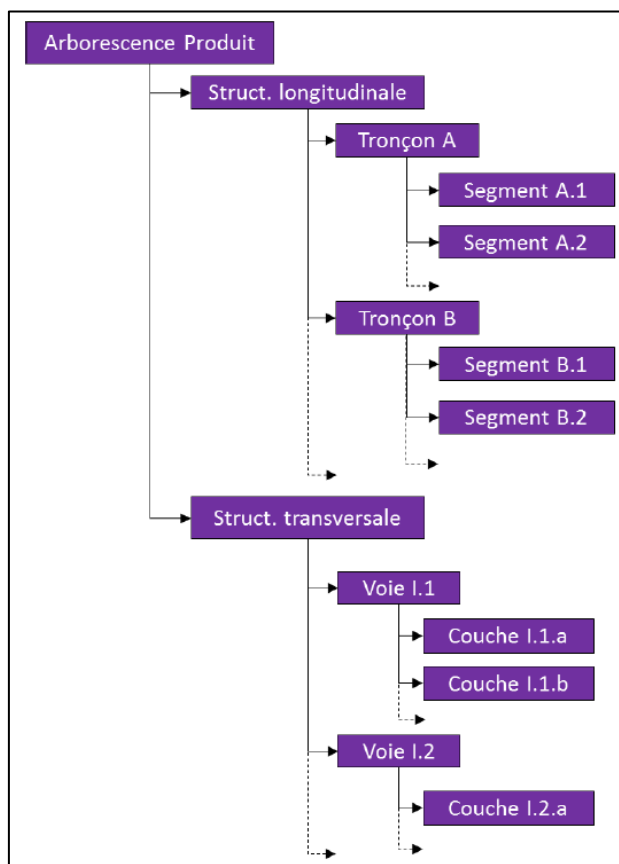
Arborescence Produit

Struct. longitudinale

Tronçon A

Segment A.1

Segment A.2

Tronçon B

Segment B.1

Segment B.2

Struct. transversale

Voie I.1

Couche I.1.a

Couche I.1.b

Voie I.2

Couche I.2.a